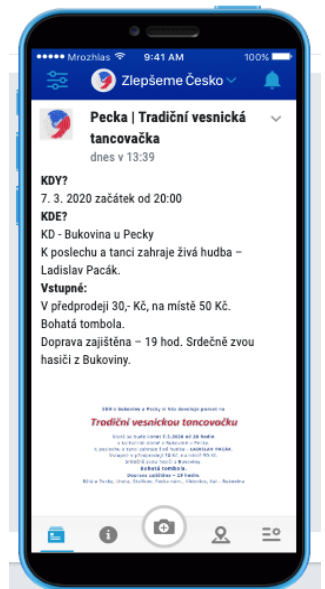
Mrozhlas 9:41 AM 100%

Zlepšeme Česko

Pecka | Tradiční vesnická tancovačka
dnes v 13:39

KDY?
7. 3. 2020 začátek od 20:00
KDE?
KD - Bukovina u Pecky
K poslechu a tanci zahraje živá hudba – Ladislav Pacák.
Vstupné:
V předprodeji 30,- Kč, na místě 50 Kč.
Bohatá tombola.
Doprava zajištěna – 19 hod. Srdečně zvou hasiči z Bukoviny.

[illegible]
Tradiční vesnickou tancovačku
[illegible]
Bohatá tombola.
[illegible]